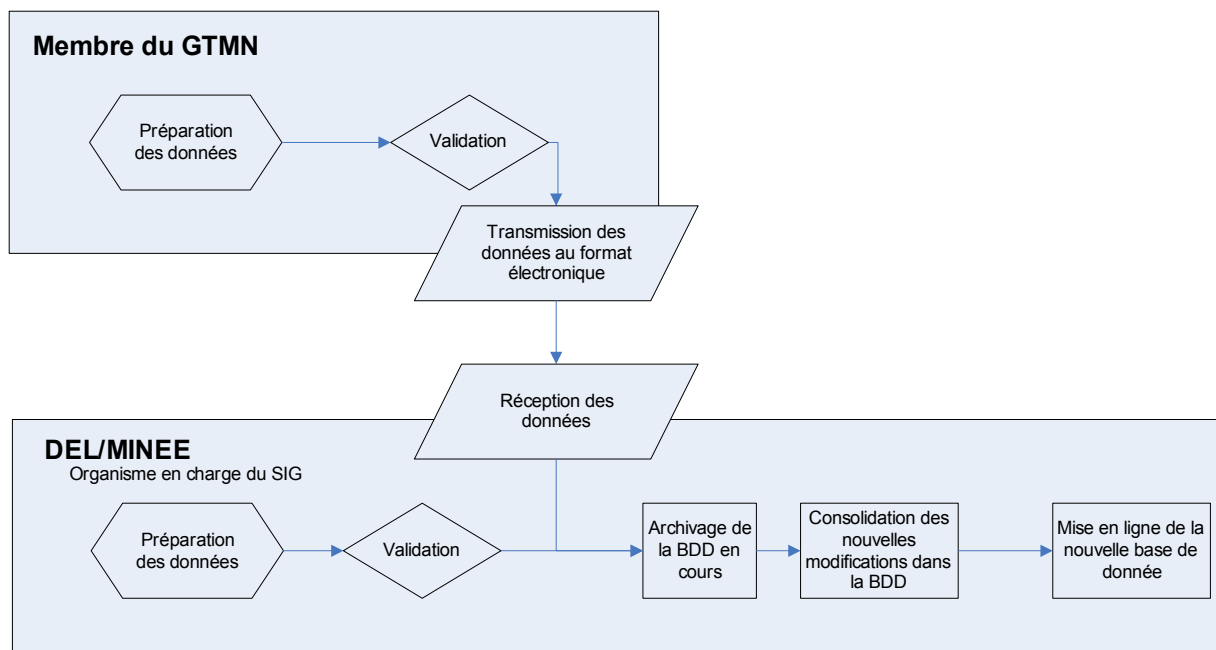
Membre du GTMN

Préparation des données

Validation

Transmission des données au format électronique

Réception des données

DEL/MINEE

Organisme en charge du SIG

Préparation des données

Validation

Archivage de la BDD en cours

Consolidation des nouvelles modifications dans la BDD

Mise en ligne de la nouvelle base de donnée